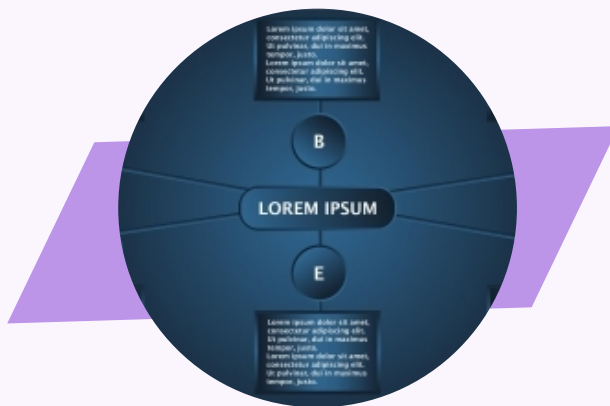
Lorem ipsum dolor sit amet, consectetur adipiscing elit. Ut pulvinar, dui in maximus tempor, justo.
Lorem ipsum dolor sit amet, consectetur adipiscing elit. Ut pulvinar, dui in maximus tempor, justo.

B

LOREM IPSUM

E

Lorem ipsum dolor sit amet, consectetur adipiscing elit. Ut pulvinar, dui in maximus tempor, justo.
Lorem ipsum dolor sit amet, consectetur adipiscing elit. Ut pulvinar, dui in maximus tempor, justo.